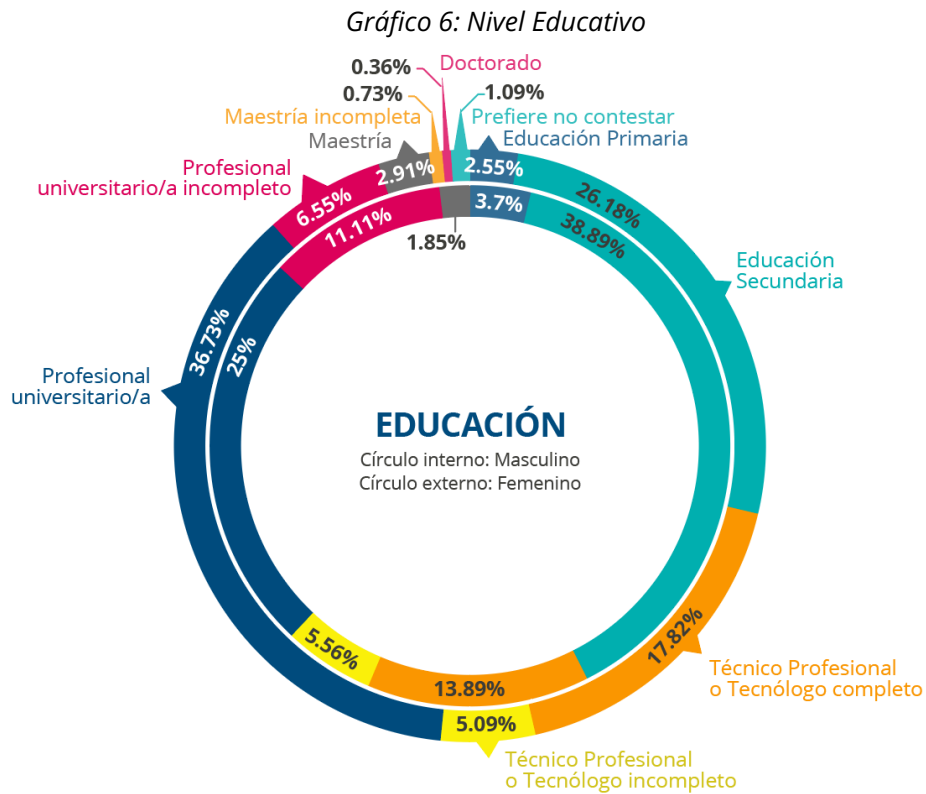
Gráfico 6: Nivel Educativo

0.36%
Doctorado
0.73%
1.09%
Maestría incompleta
Prefiere no contestar
Maestría
Educación Primaria
Profesional universitario/a incompleto
2.91%
2.55%
26.18%
6.55%
11.11%
3.7%
38.89%
1.85%
Educación Secundaria
36.73%
25%
Profesional universitario/a

EDUCACIÓN
Círculo interno: Masculino
Círculo externo: Femenino

17.82%
5.56%
Técnico Profesional o Tecnólogo completo
13.89%
5.09%
Técnico Profesional o Tecnólogo incompleto